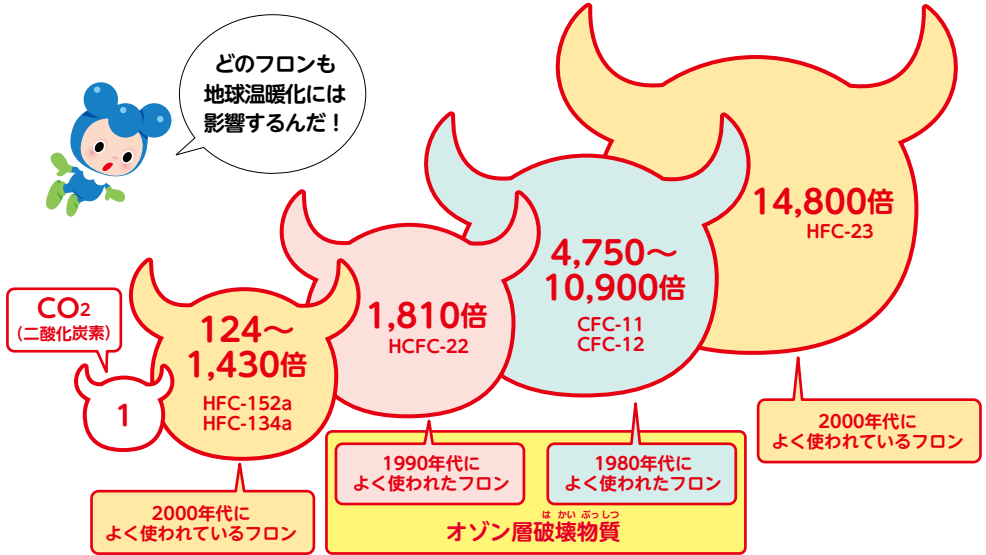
どのフロンも
地球温暖化には
影響するんだ！

$CO_2$
（二酸化炭素）

1

124～
1,430倍
HFC-152a
HFC-134a

2000年代に
よく使われているフロン

1,810倍
HCFC-22

1990年代に
よく使われたフロン

4,750～
10,900倍
CFC-11
CFC-12

1980年代に
よく使われたフロン

オゾン層破壊物質

14,800倍
HFC-23

2000年代に
よく使われているフロン